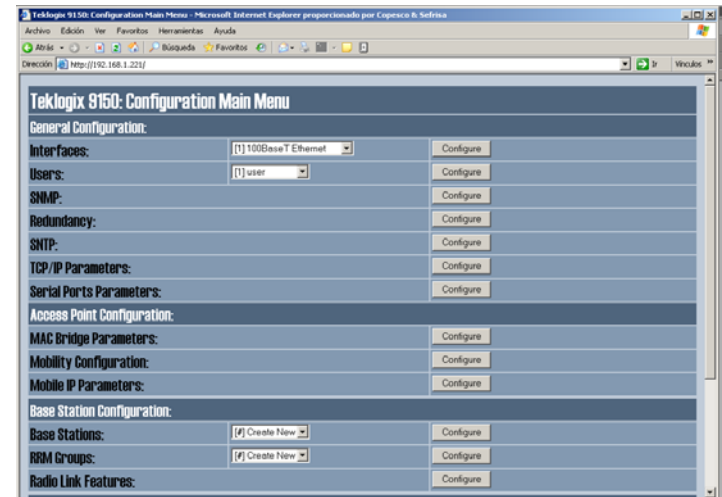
Teklogix 9150: Configuration Main Menu - Microsoft Internet Explorer proporcionado por Copesco & Sefrisa

Archivo Edición Ver Favoritos Herramientas Ayuda

Atrás Búsqueda Favoritos

Dirección http://192.168.1.221/ Ir Vínculos

Teklogix 9150: Configuration Main Menu

General Configuration:

| | | |
|---|---|---|
| Interfaces: | [1] 100BaseT Ethernet | Configure |
| Users: | [1] user | Configure |
| SNMP: | | Configure |
| Redundancy: | | Configure |
| SNTP: | | Configure |
| TCP/IP Parameters: | | Configure |
| Serial Ports Parameters: | | Configure |

Access Point Configuration:

| | | |
|---|---|---|
| MAC Bridge Parameters: | | Configure |
| Mobility Configuration: | | Configure |
| Mobile IP Parameters: | | Configure |

Base Station Configuration:

| | | |
|---|---|---|
| Base Stations: | [#] Create New | Configure |
| RRM Groups: | [#] Create New | Configure |
| Radio Link Features: | | Configure |